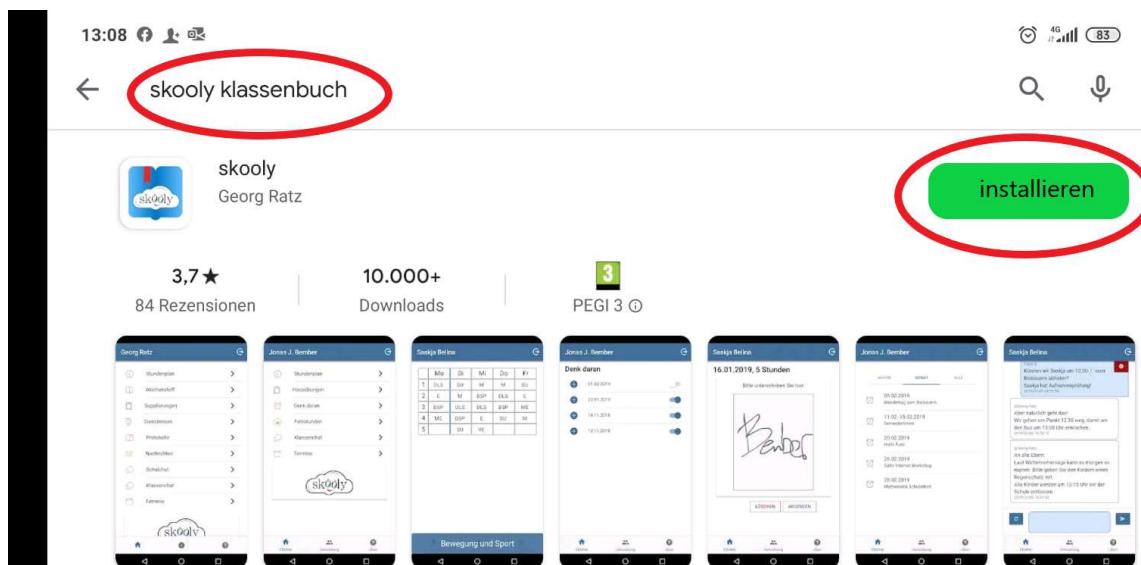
13:08

83

skooly klassenbuch

skooly
Georg Ratz

installieren

3,7★
84 Rezensionen

10.000+
Downloads

3
PEGI 3 ⓘ

Georg Ratz

Jonas J. Bember

Saskja Belina

Jonas J. Bember

Denk daran

Saskja Belina

16.01.2019, 5 Stunden

Jonas J. Bember

Saskja Belina

| | Mo | Di | Mi | Do | Fr |
|---|---|---|---|---|---|
| 1 | DLS | SW | M | M | SU |
| 2 | E | M | BSP | DLS | E |
| 3 | BSP | DLS | DLS | BSP | ME |
| 4 | ME | BSP | E | SU | M |
| 5 | | SU | WE | | |

skooly

skooly

skooly

Bewegung und Sport

LÖSCHEN

ABSENDEN